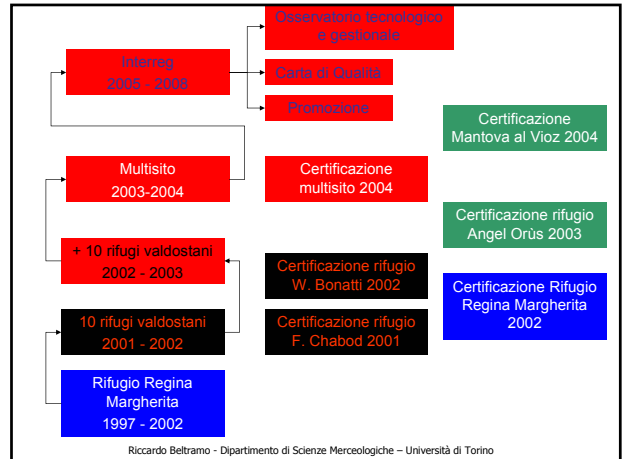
Interreg
2005 - 2006

Osservatorio tecnologico e gestionale

Carta di Qualità

Promozione

Certificazione Mantova al Vioz 2004

Multisito
2003-2004

Certificazione multisito 2004

Certificazione rifugio Angel Orùs 2003

+ 10 rifugi valdostani
2002 - 2003

Certificazione rifugio W. Bonatti 2002

Certificazione Rifugio Regina Margherita 2002

10 rifugi valdostani
2001 - 2002

Certificazione rifugio F. Chabod 2001

Rifugio Regina Margherita
1997 - 2002

Riccardo Beltramo - Dipartimento di Scienze Merceologiche – Università di Torino